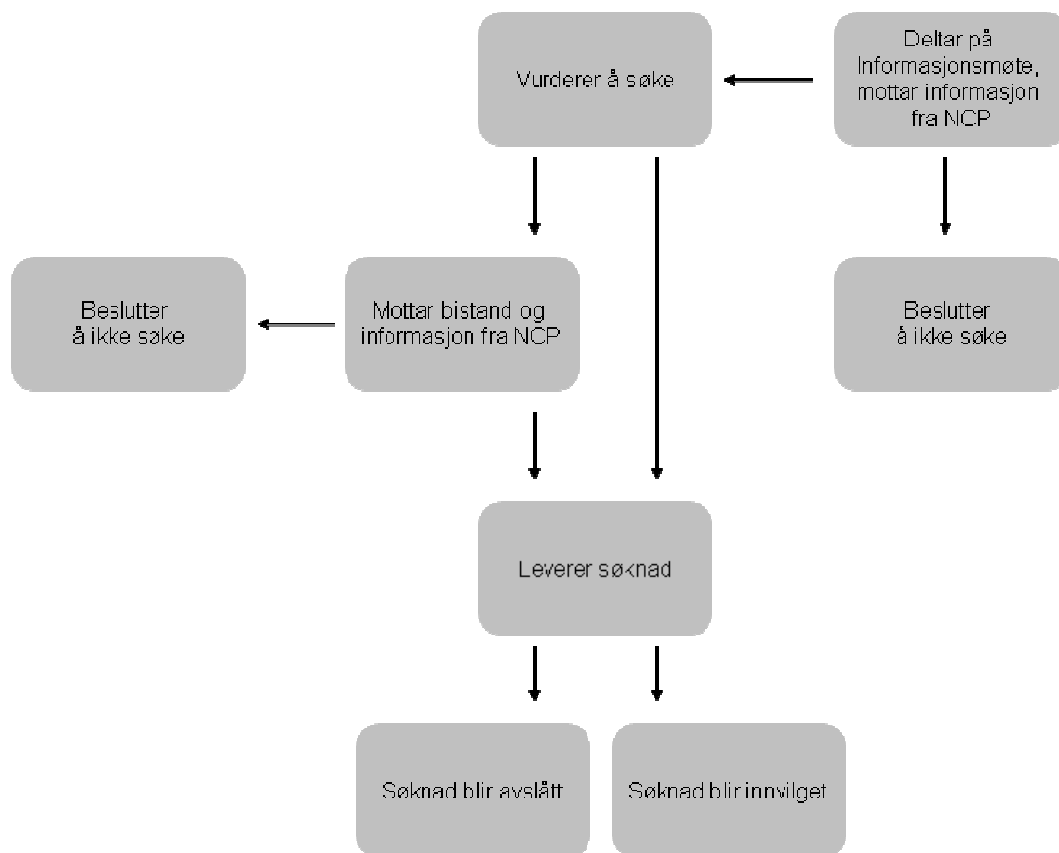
Vurderer å søke

Deltar på Informasjonsmøte, mottar informasjon fra NCP

Beslutter å ikke søke

Mottar bistand og informasjon fra NCP

Beslutter å ikke søke

Leverer søknad

Søknad blir avslått

Søknad blir innvilget